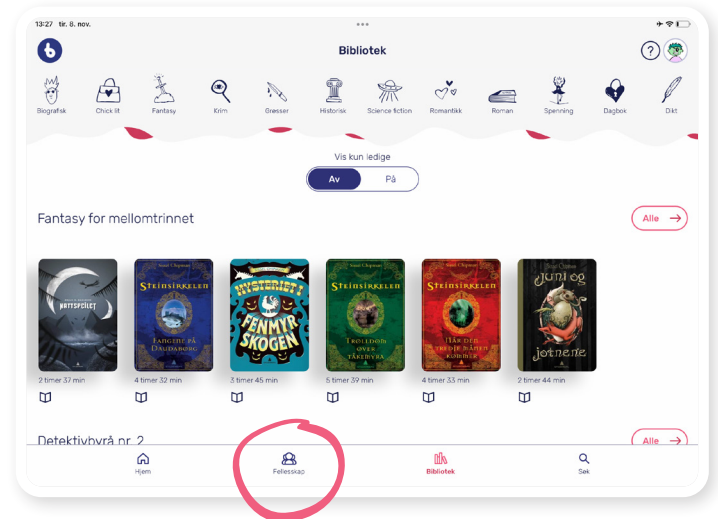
13:27 tir. 8. nov.

Bibliotek

?

Biografisk Chick lit Fantasy Krim Grøsser Historisk Science fiction Romantikk Roman Spenning Dagbok Dikt

Vis kun ledige

Av På

Fantasy for mellomtrinnet

Alle

NATTSPEILET
2 timer 37 min

STEINSIRKELEN
FANGENE PÅ DAUDABORG
4 timer 22 min

MYSTERIET I FENMYRSKOGEN
3 timer 45 min

STEINSIRKELEN
TROLLEDOM OVER TÅKEMYRA
5 timer 39 min

STEINSIRKELEN
NÅR DEN TREDJE MÅNEN KOMMER
4 timer 33 min

JUNI og jotnene
2 timer 44 min

Detektivbyrå nr. 2

Alle

Hjem Fellesskap Bibliotek Søk